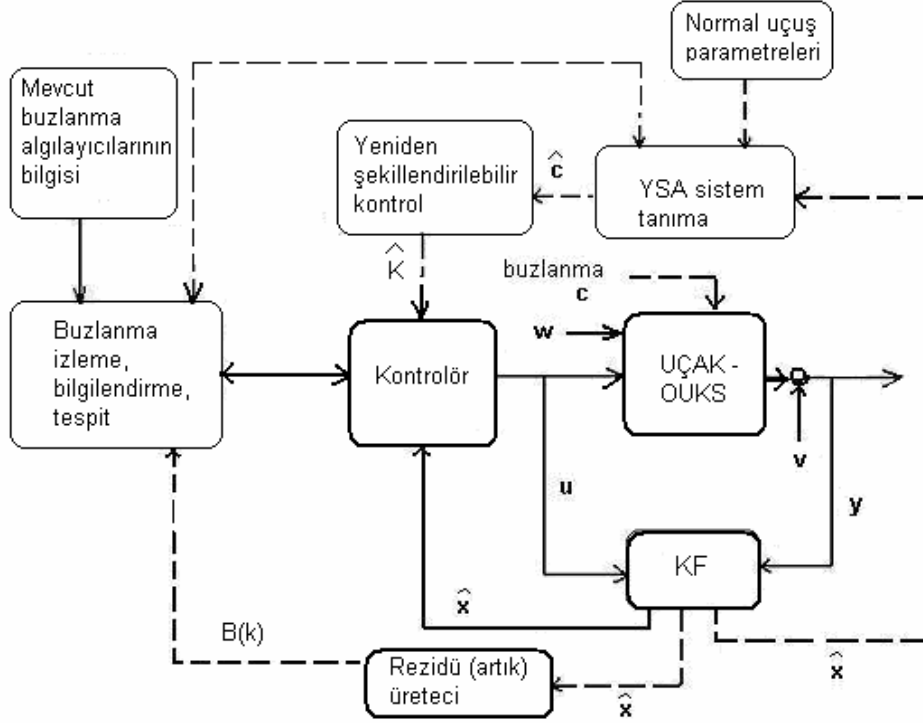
Normal uçuş parametreleri

Mevcut buzlanma algılayıcılarının bilgisi

Yeniden şekillendirilebilir kontrol

$\hat{c}$

YSA sistem tanıma

$\hat{K}$

buzlanma
c

Buzlanma izleme, bilgilendirme, tespit

Kontrolör

w

UÇAK - OUKS

v

u

y

KF

$\hat{x}$

B(k)

$\hat{x}$

Rezidü (artık) üreteci

$\hat{x}$